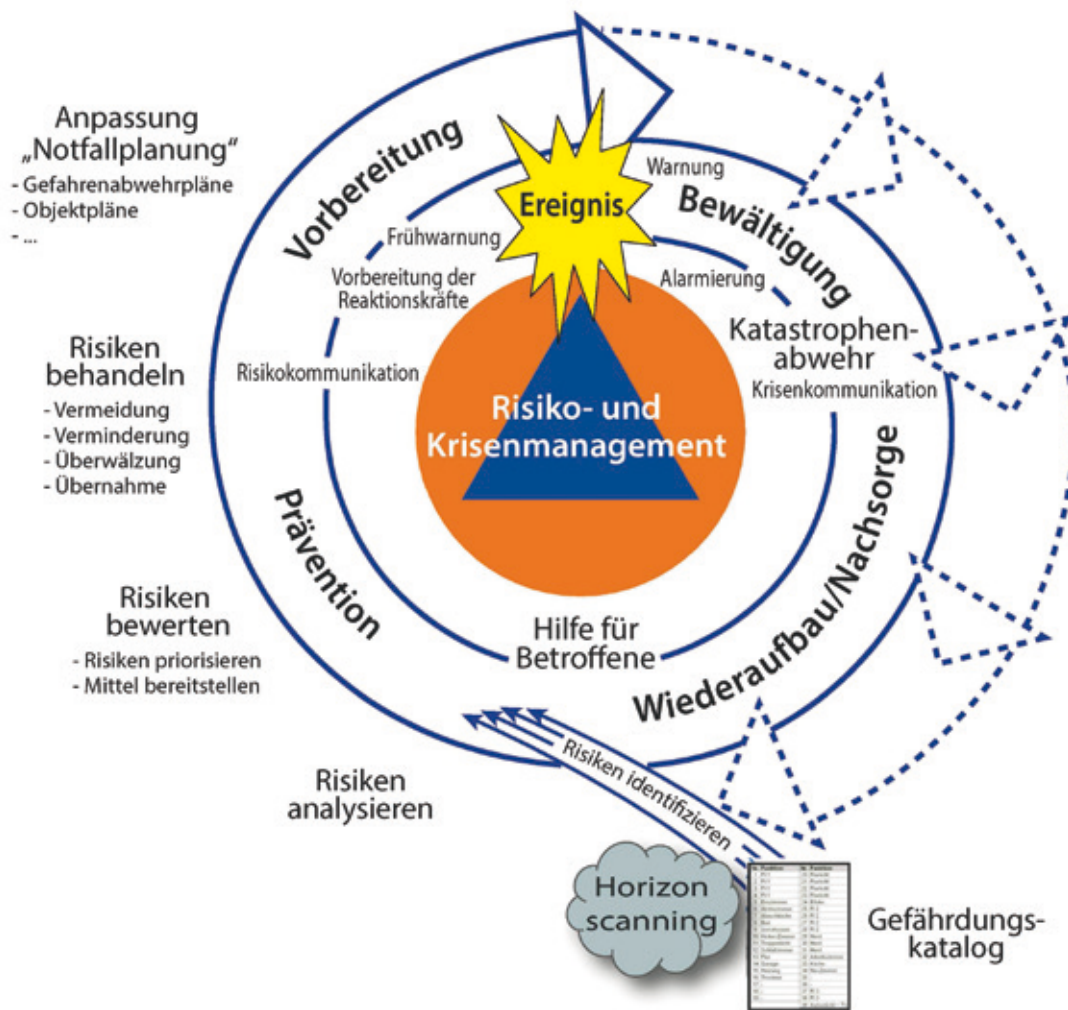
Anpassung „Notfallplanung“
- Gefahrenabwehrpläne
- Objektpläne
- ...

Risiken behandeln
- Vermeidung
- Verminderung
- Überwälzung
- Übernahme

Risiken bewerten
- Risiken priorisieren
- Mittel bereitstellen

Risiken analysieren

Vorbereitung

Ereignis

Warnung

Bewältigung

Frühwarnung

Vorbereitung der Reaktionskräfte

Alarmierung

Katastrophenabwehr

Krisenkommunikation

Risikokommunikation

Risiko- und Krisenmanagement

Prävention

Hilfe für Betroffene

Wiederaufbau/Nachsorge

Risiken identifizieren

Horizon scanning

Gefährdungskatalog